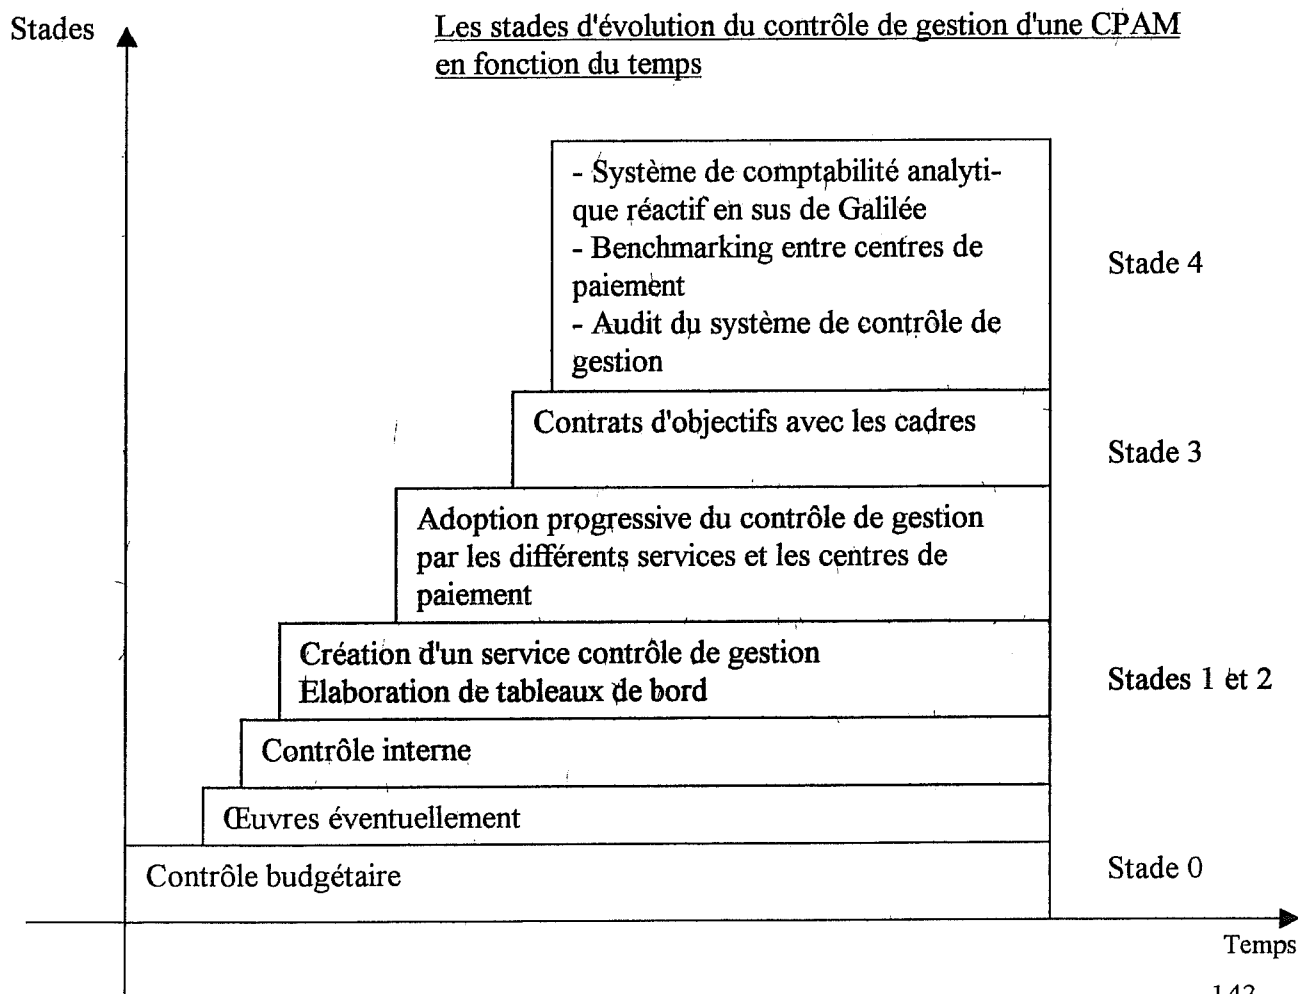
Stades

Les stades d'évolution du contrôle de gestion d'une CPAM en fonction du temps

- Système de comptabilité analytique réactif en sus de Galilée
- Benchmarking entre centres de paiement
- Audit du système de contrôle de gestion

Stade 4

Contrats d'objectifs avec les cadres

Stade 3

Adoption progressive du contrôle de gestion par les différents services et les centres de paiement

Création d'un service contrôle de gestion
Elaboration de tableaux de bord

Stades 1 et 2

Contrôle interne

Œuvres éventuellement

Contrôle budgétaire

Stade 0

Temps

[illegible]